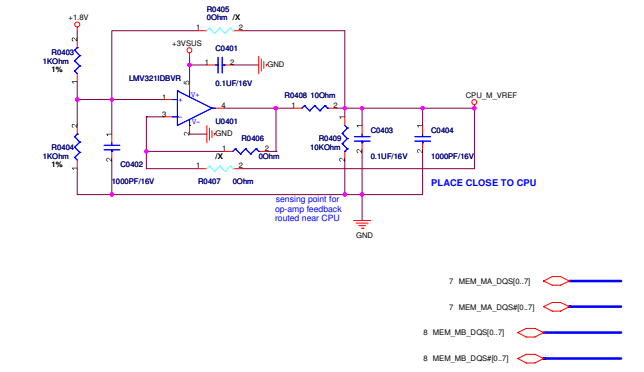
R0405
0Ohm /X
+1.8V
R0403
1KOhm
1%
+3VSUS
C0401
0.1UF/16V
GND
LMV321IDBVR
V+
V-
U0401
GND
R0406
0Ohm
/X
R0408 10Ohm
CPU_M_VREF
R0409
10KOhm
C0403
0.1UF/16V
C0404
1000PF/16V
R0404
1KOhm
1%
C0402
1000PF/16V
/X
R0407 0Ohm
PLACE CLOSE TO CPU
sensing point for
op-amp feedback
routed near CPU
GND
7 MEM_MA_DQS[0..7]
7 MEM_MA_DQS#[0..7]
8 MEM_MB_DQS[0..7]
8 MEM_MB_DQS#[0..7]